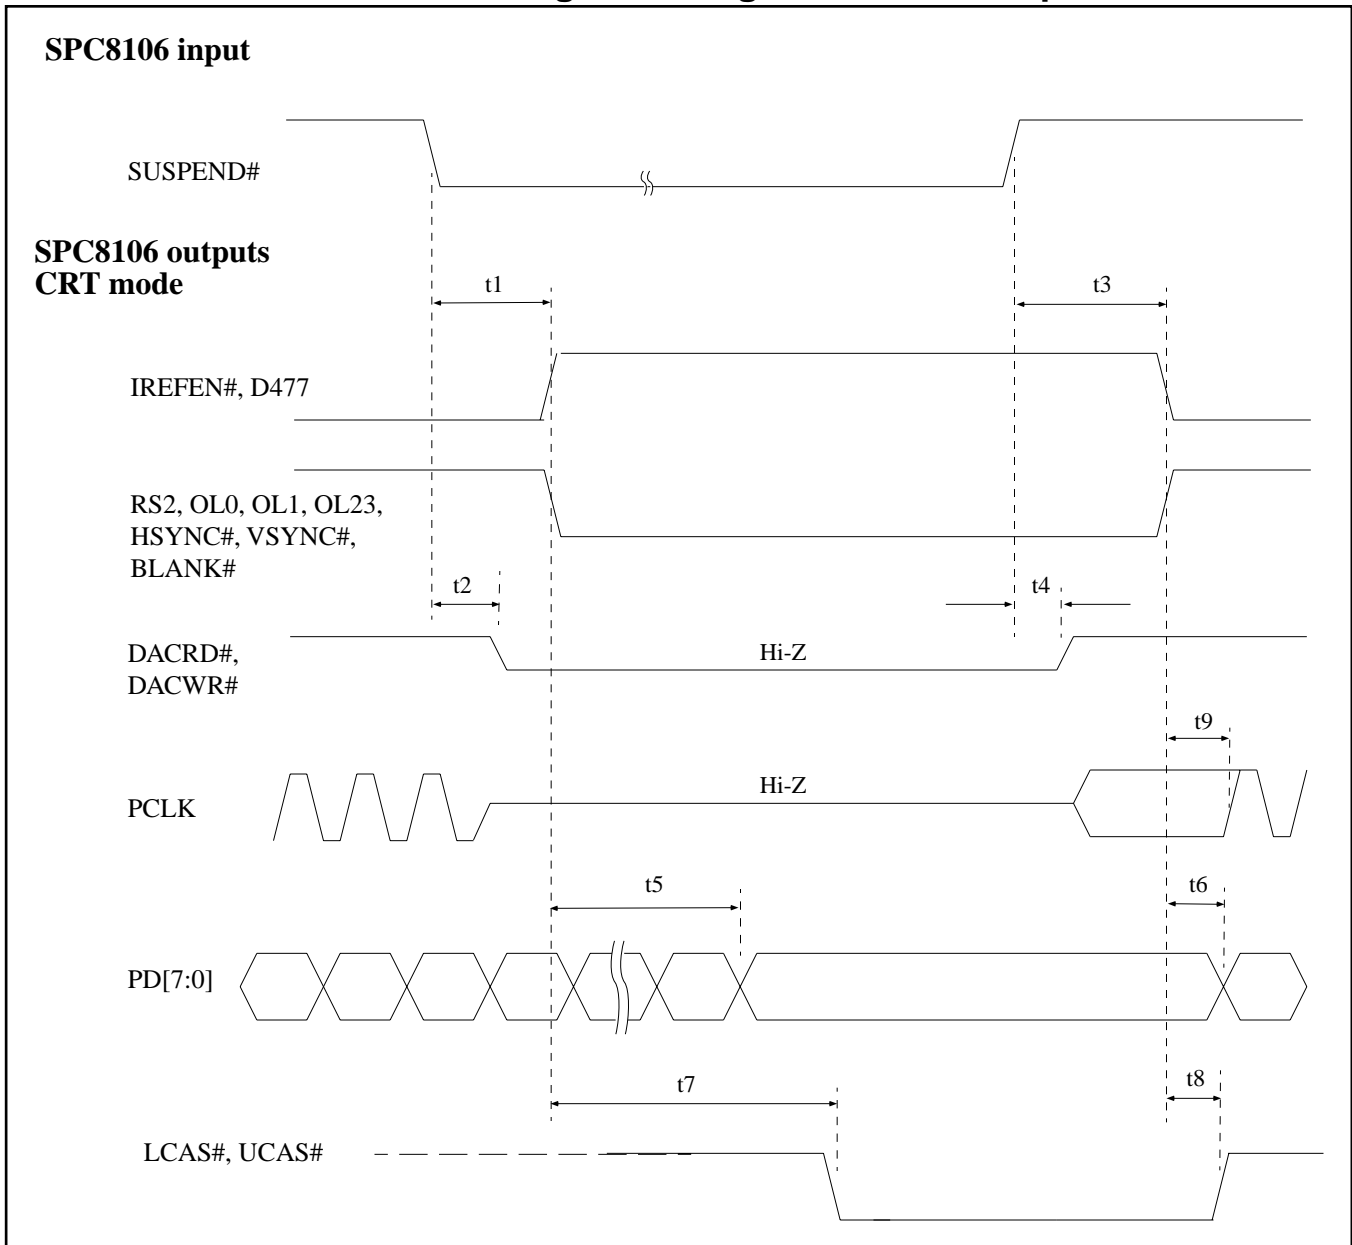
SPC8106 input

SUSPEND#

SPC8106 outputs CRT mode

t1

t3

IREFEN#, D477

RS2, OL0, OL1, OL23, HSYNC#, VSYNC#, BLANK#

t2

t4

DACRD#, DACWR#

Hi-Z

t9

PCLK

Hi-Z

t5

t6

PD[7:0]

t7

t8

LCAS#, UCAS#